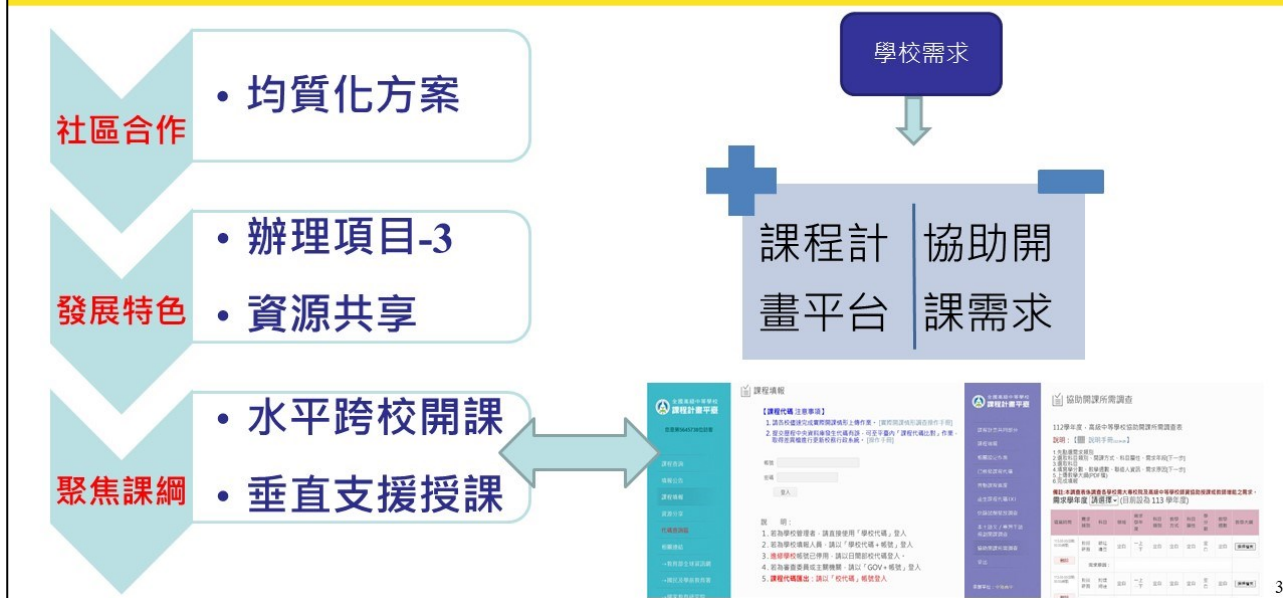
社區合作

• 均質化方案

發展特色

• 辦理項目-3

• 資源共享

聚焦課綱

• 水平跨校開課

• 垂直支援授課

學校需求

課程計畫平台

協助開課需求

全國高級中等學校
課程計畫平臺

課程填報

【課程代碼 注意事項】

帳號

密碼

登入

說明：

1. 若為學校管理者，請直接使用「學校代碼」登入
2. 若為學校填報人員，請以「學校代碼+帳號」登入
3. 進修學校帳號已停用，請以日間部校代碼登入。
4. 若為審查委員或主管機關，請以「GOV+帳號」登入
5. 課程代碼匯出：請以「校代碼」帳號登入

全國高級中等學校
課程計畫平臺

協助開課所需調查

112學年度、高級中等學校協助開課所需調查表

說明：[

需求學年度 請選擇 (目前設為 113 學年度)

3